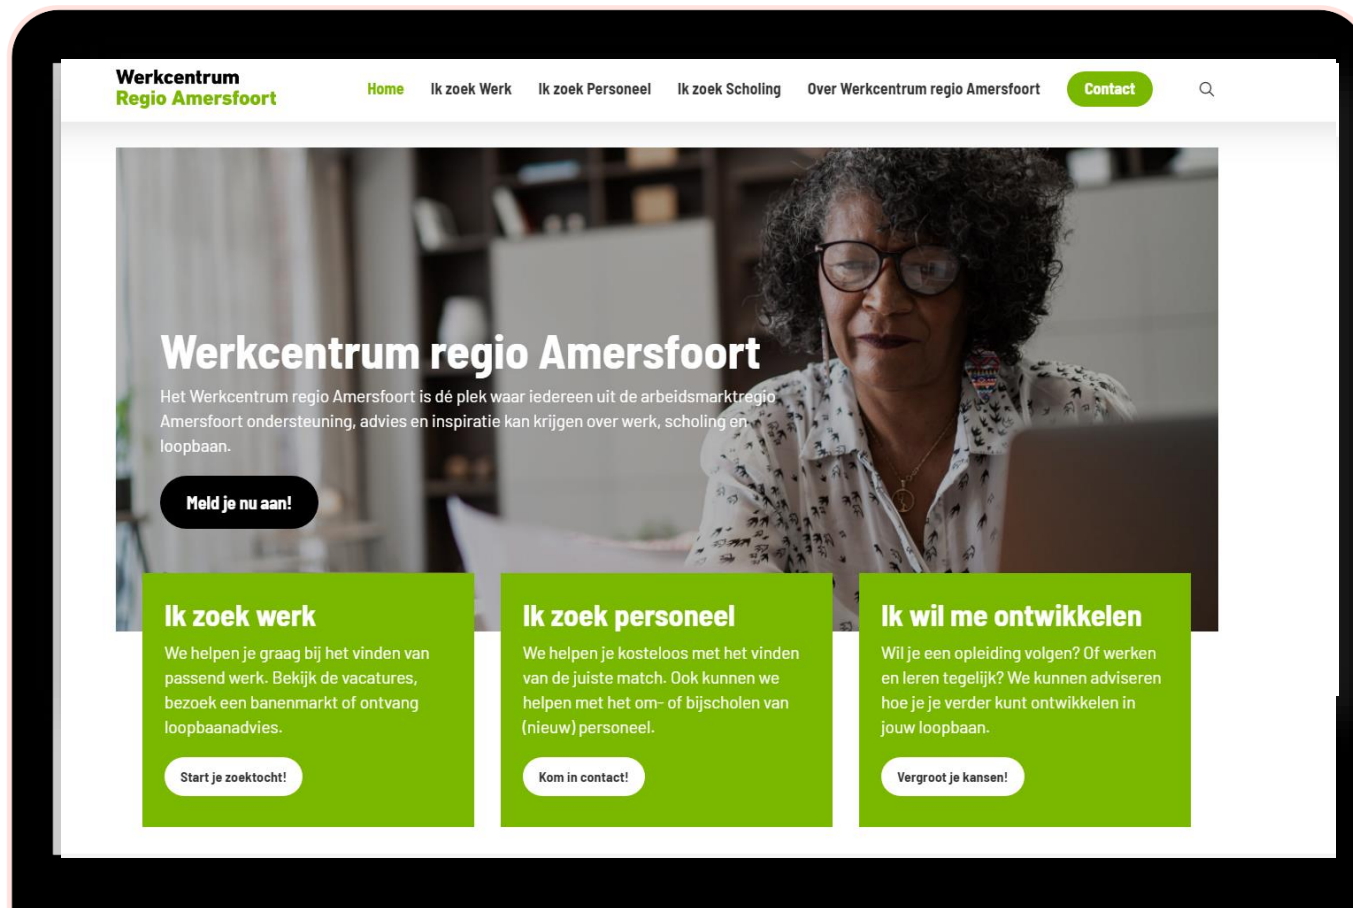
Werkcentrum
Regio Amersfoort

Home Ik zoek Werk Ik zoek Personeel Ik zoek Scholing Over Werkcentrum regio Amersfoort Contact

Werkcentrum regio Amersfoort

Het Werkcentrum regio Amersfoort is dé plek waar iedereen uit de arbeidsmarktregio Amersfoort ondersteuning, advies en inspiratie kan krijgen over werk, scholing en loopbaan.

Meld je nu aan!

Ik zoek werk

We helpen je graag bij het vinden van passend werk. Bekijk de vacatures, bezoek een banenmarkt of ontvang loopbaanadvies.

Start je zoektocht!

Ik zoek personeel

We helpen je kosteloos met het vinden van de juiste match. Ook kunnen we helpen met het om- of bijscholen van (nieuw) personeel.

Kom in contact!

Ik wil me ontwikkelen

Wil je een opleiding volgen? Of werken en leren tegelijk? We kunnen adviseren hoe je je verder kunt ontwikkelen in jouw loopbaan.

Vergroot je kansen!